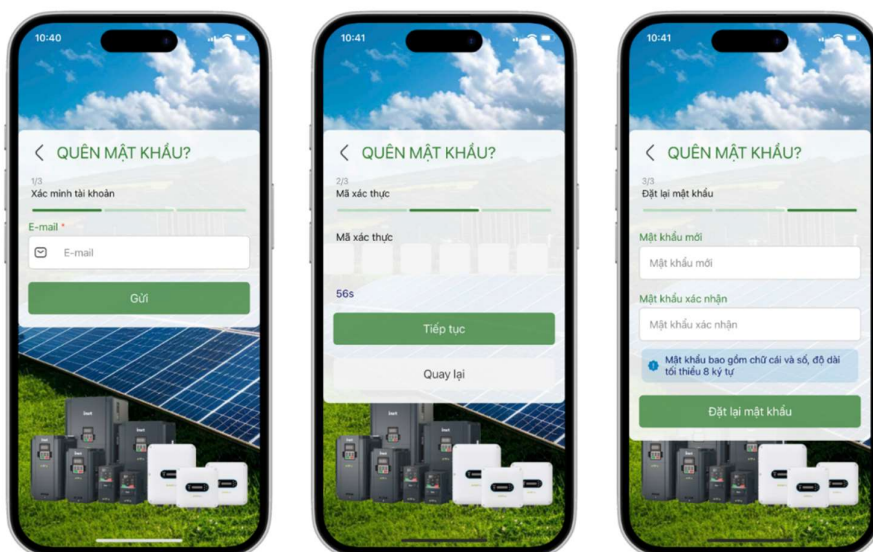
10:40

< QUÊN MẬT KHẨU?

1/3
Xác minh tài khoản

E-mail *

E-mail

Gửi

10:41

< QUÊN MẬT KHẨU?

2/3
Mã xác thực

Mã xác thực

56s

Tiếp tục

Quay lại

10:41

< QUÊN MẬT KHẨU?

3/3
Đặt lại mật khẩu

Mật khẩu mới

Mật khẩu mới

Mật khẩu xác nhận

Mật khẩu xác nhận

Mật khẩu bao gồm chữ cái và số, độ dài tối thiểu 8 ký tự

Đặt lại mật khẩu